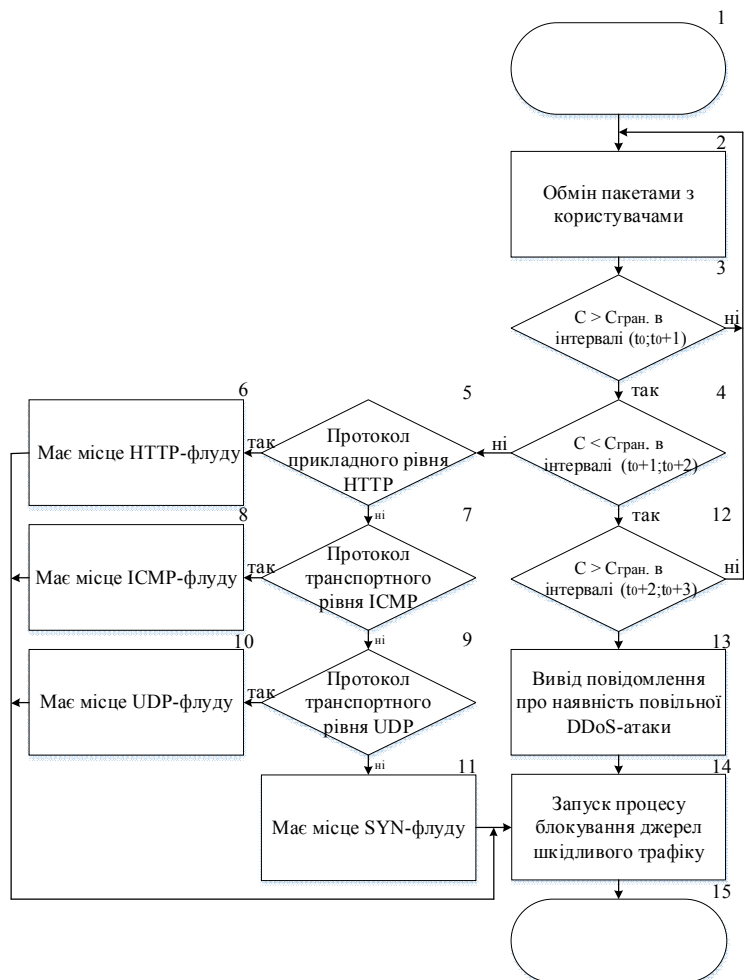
1

2
Обмін пакетами з користувачами

3
$C > C_{гран.}$ в інтервалі $(t_0;t_0+1)$
ні
так

4
$C < C_{гран.}$ в інтервалі $(t_0+1;t_0+2)$
ні
так

5
Протокол прикладного рівня HTTP
так
ні

6
Має місце HTTP-флуду

7
Протокол транспортного рівня ICMP
так
ні

8
Має місце ICMP-флуду

9
Протокол транспортного рівня UDP
так
ні

10
Має місце UDP-флуду

11
Має місце SYN-флуду

12
$C > C_{гран.}$ в інтервалі $(t_0+2;t_0+3)$
ні

13
Вивід повідомлення про наявність повільної DDoS-атаки

14
Запуск процесу блокування джерел шкідливого трафіку

15